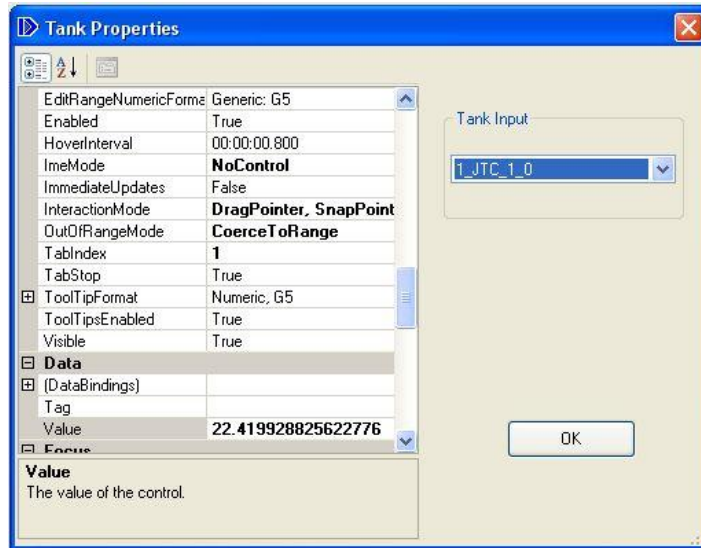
Tank Properties

| | |
|---|---|
| EditRangeNumericForma | Generic: G5 |
| Enabled | True |
| HoverInterval | 00:00:00.800 |
| ImeMode | **NoControl** |
| ImmediateUpdates | False |
| InteractionMode | **DragPointer, SnapPoint** |
| OutOfRangeMode | **CoerceToRange** |
| TabIndex | **1** |
| TabStop | True |
| ToolTipFormat | Numeric, G5 |
| ToolTipsEnabled | True |
| Visible | True |
| **Data** | |
| (DataBindings) | |
| Tag | |
| Value | **22.419928825622776** |
| **Focus** | |

**Value**
The value of the control.

Tank Input

1_JTC_1_0

OK